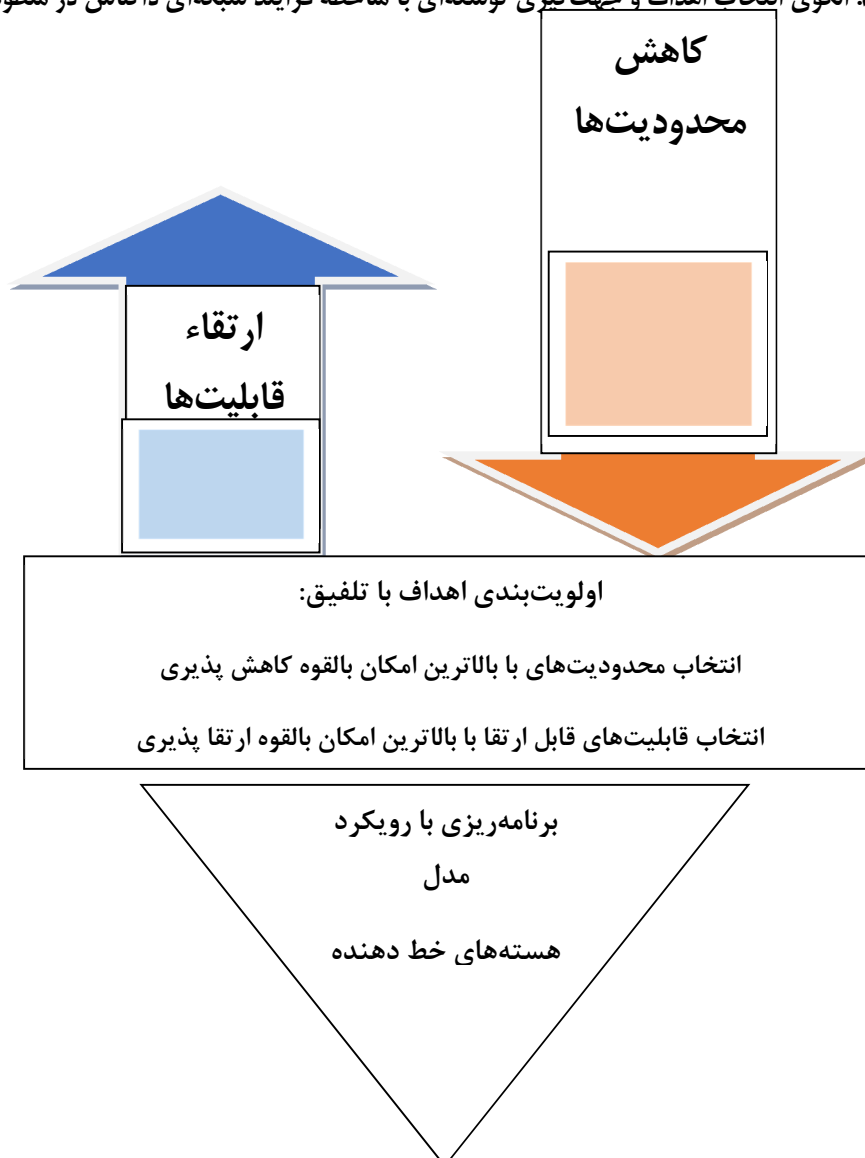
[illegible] الگوی انتخاب اهداف و جهت‌گیری توسعه‌ای با ملاحظه فرایند شبکه‌ای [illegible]

کاهش محدودیت‌ها

ارتقاء قابلیت‌ها

اولویت‌بندی اهداف با تلفیق:

انتخاب محدودیت‌های با بالاترین امکان بالقوه کاهش پذیری

انتخاب قابلیت‌های قابل ارتقا با بالاترین امکان بالقوه ارتقا پذیری

برنامه‌ریزی با رویکرد

مدل

هسته‌های خط دهنده